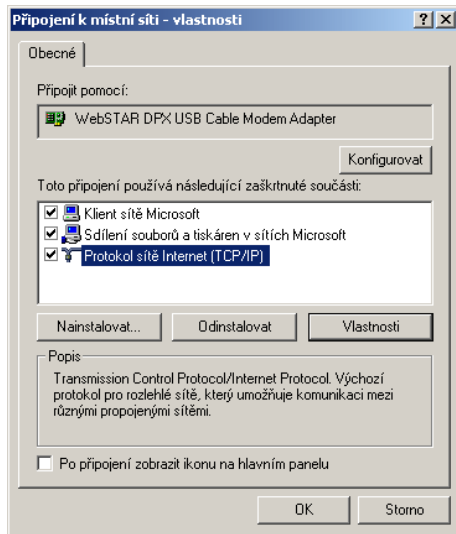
Připojení k místní síti - vlastnosti

?

X

Obecné

Připojit pomocí:

WebSTAR DPX USB Cable Modem Adapter

Konfigurovat

Toto připojení používá následující zaškrtnuté součásti:

Klient sítě Microsoft

Sdílení souborů a tiskáren v sítích Microsoft

Protokol sítě Internet (TCP/IP)

Nainstalovat...

Odinstalovat

Vlastnosti

Popis

Transmission Control Protocol/Internet Protocol. Výchozí protokol pro rozlehlé sítě, který umožňuje komunikaci mezi různými propojenými sítěmi.

Po připojení zobrazit ikonu na hlavním panelu

OK

Storno